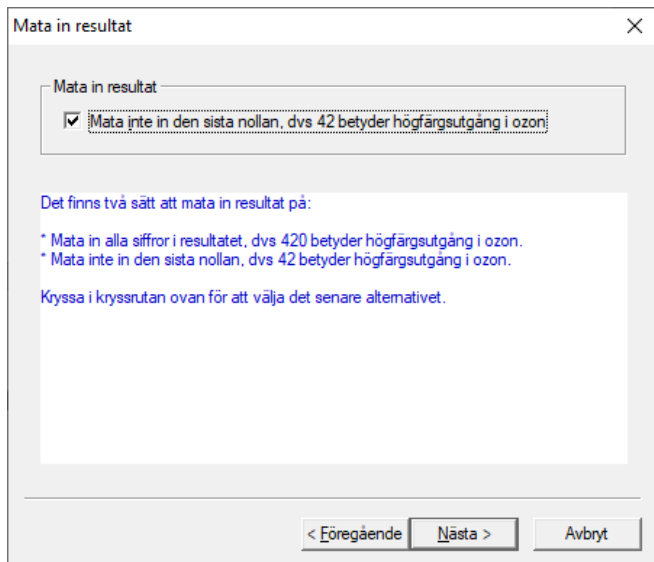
Mata in resultat

Mata in resultat

Mata inte in den sista nollan, dvs 42 betyder högfärgsutgång i ozon

Det finns två sätt att mata in resultat på:

* Mata in alla siffror i resultatet, dvs 420 betyder högfärgsutgång i ozon.
* Mata inte in den sista nollan, dvs 42 betyder högfärgsutgång i ozon.

Kryssa i kryssrutan ovan för att välja det senare alternativet.

< Föregående Nästa > Avbryt